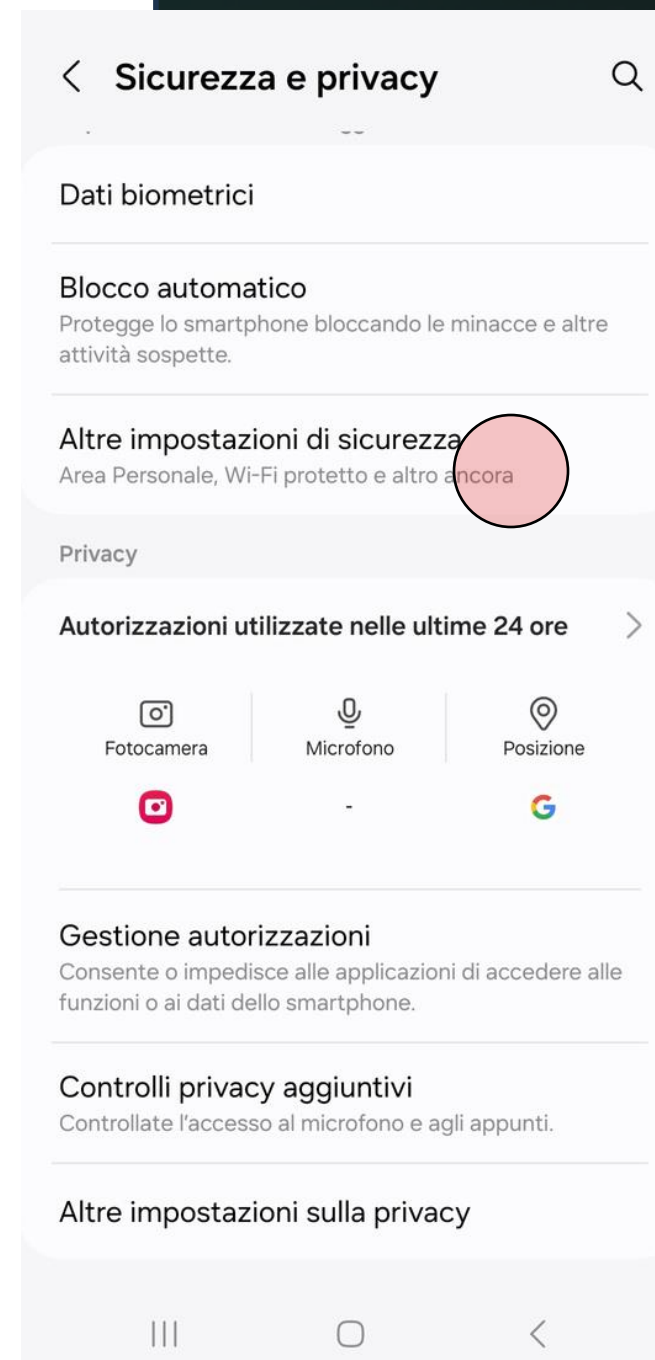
Sicurezza e privacy

Dati biometrici

Blocco automatico
Protegge lo smartphone bloccando le minacce e altre attività sospette.

Altre impostazioni di sicurezza
Area Personale, Wi-Fi protetto e altro ancora

Privacy

Autorizzazioni utilizzate nelle ultime 24 ore

Fotocamera
Microfono
Posizione

-

G

Gestione autorizzazioni
Consente o impedisce alle applicazioni di accedere alle funzioni o ai dati dello smartphone.

Controlli privacy aggiuntivi
Controllate l'accesso al microfono e agli appunti.

Altre impostazioni sulla privacy